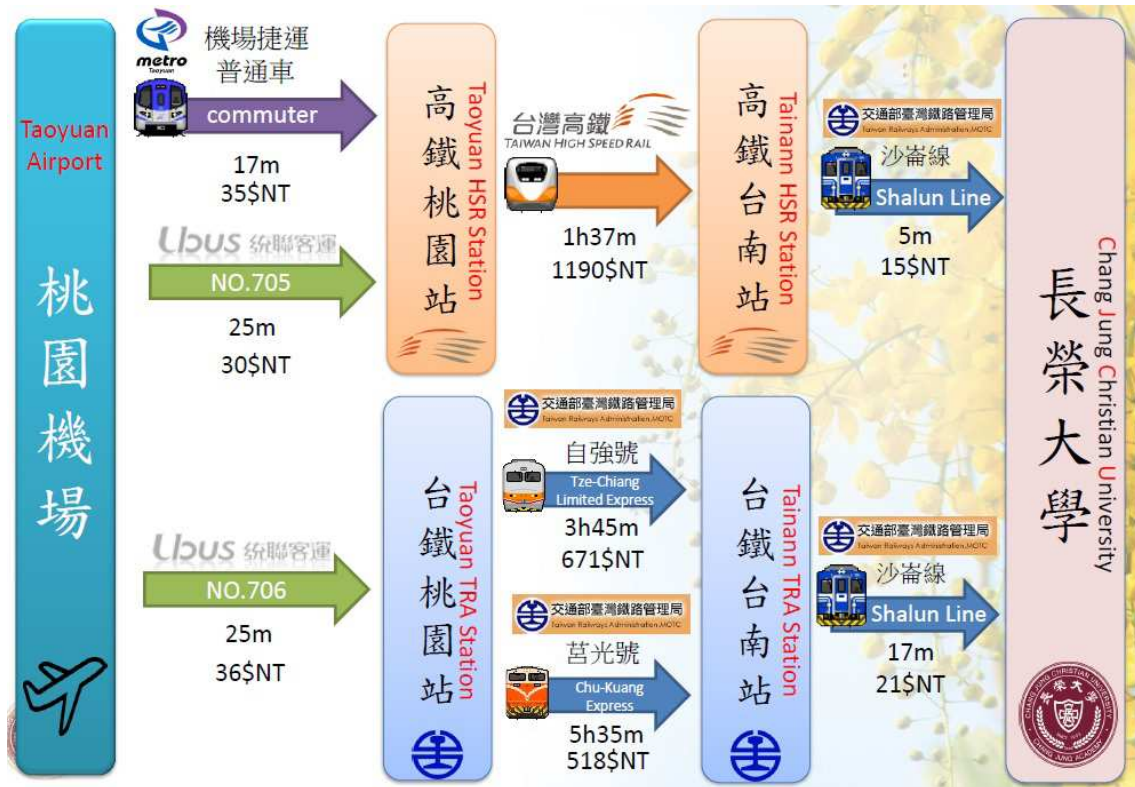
Taoyuan Airport

桃園機場

metro Taoyuan

機場捷運 普通車

commuter

17m
35$NT

Ubus 統聯客運

NO.705

25m
30$NT

Ubus 統聯客運

NO.706

25m
36$NT

高鐵桃園站

Taoyuan HSR Station

台灣高鐵 TAIWAN HIGH SPEED RAIL

1h37m
1190$NT

高鐵台南站

Tainann HSR Station

交通部臺灣鐵路管理局 Taiwan Railways Administration,MOTC

沙崙線

Shalun Line

5m
15$NT

台鐵桃園站

Taoyuan TRA Station

交通部臺灣鐵路管理局 Taiwan Railways Administration,MOTC

自強號

Tze-Chiang Limited Express

3h45m
671$NT

交通部臺灣鐵路管理局 Taiwan Railways Administration,MOTC

莒光號

Chu-Kuang Express

5h35m
518$NT

台鐵台南站

Tainann TRA Station

交通部臺灣鐵路管理局 Taiwan Railways Administration,MOTC

沙崙線

Shalun Line

17m
21$NT

長榮大學

Chang Jung Christian University

CHANG JUNG CHRISTIAN UNIVERSITY